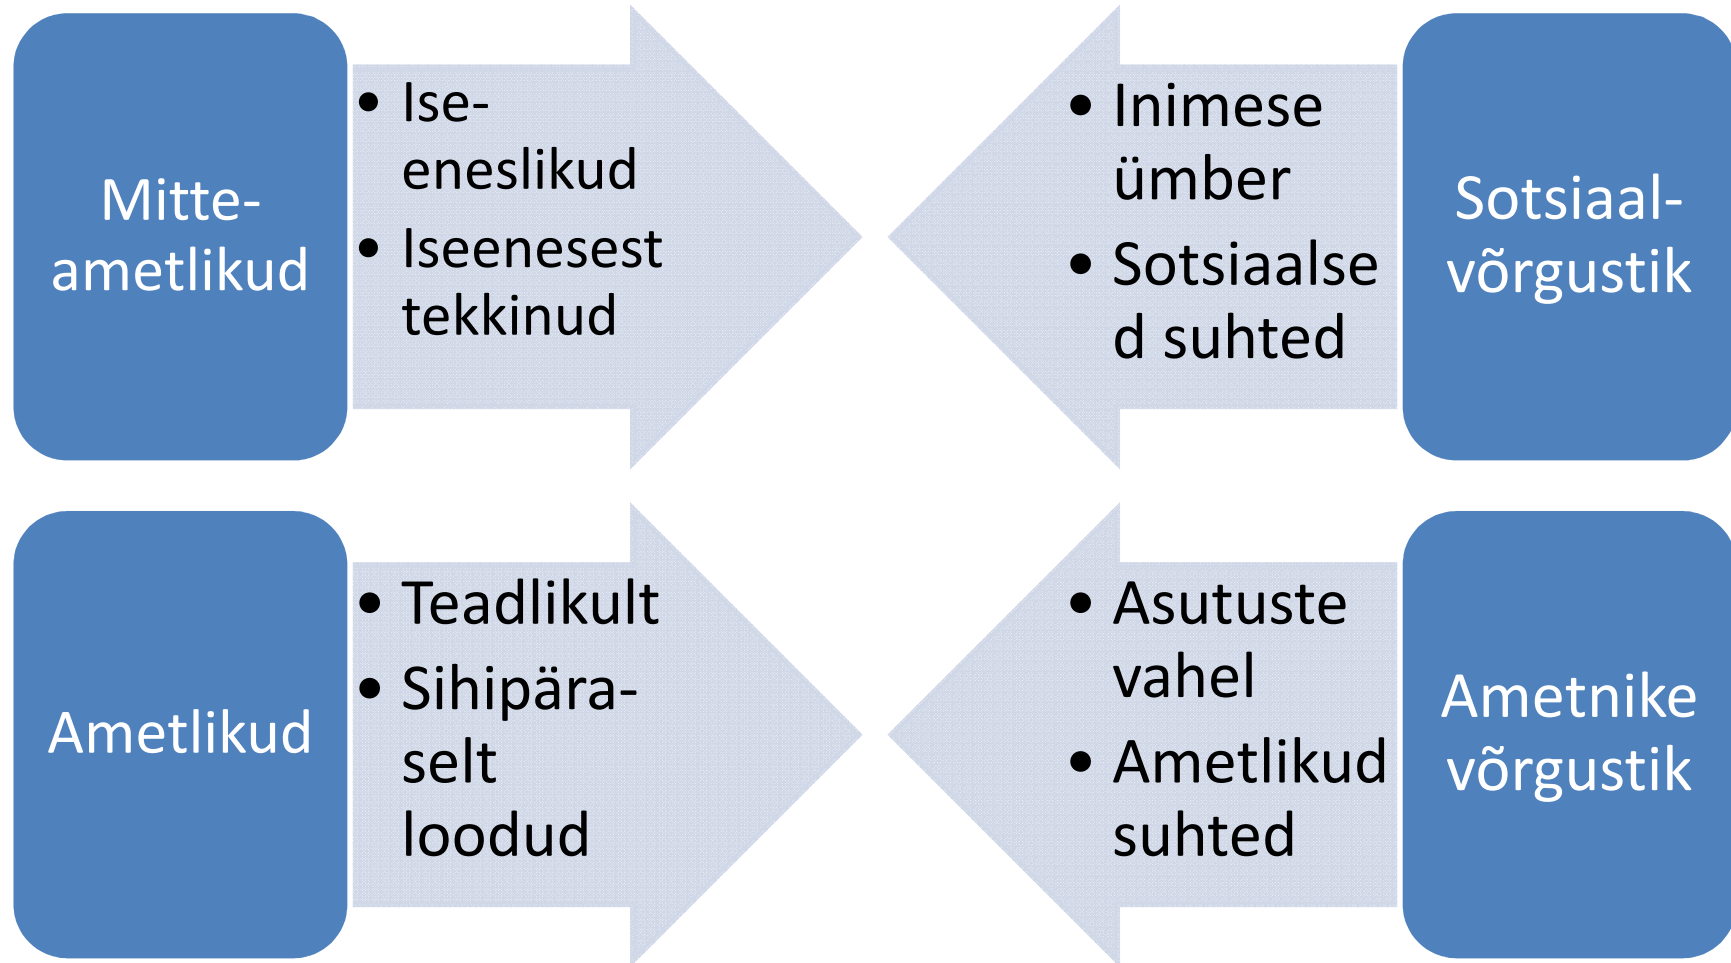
Mitte-ametlikud

- Ise-eneslikud
- Iseenesest tekkinud

- Inimese ümber
- Sotsiaalsed suhted

Sotsiaal-võrgustik

Ametlikud

- Teadlikult
- Sihipära-selt loodud

- Asutuste vahel
- Ametlikud suhted

Ametnike võrgustik